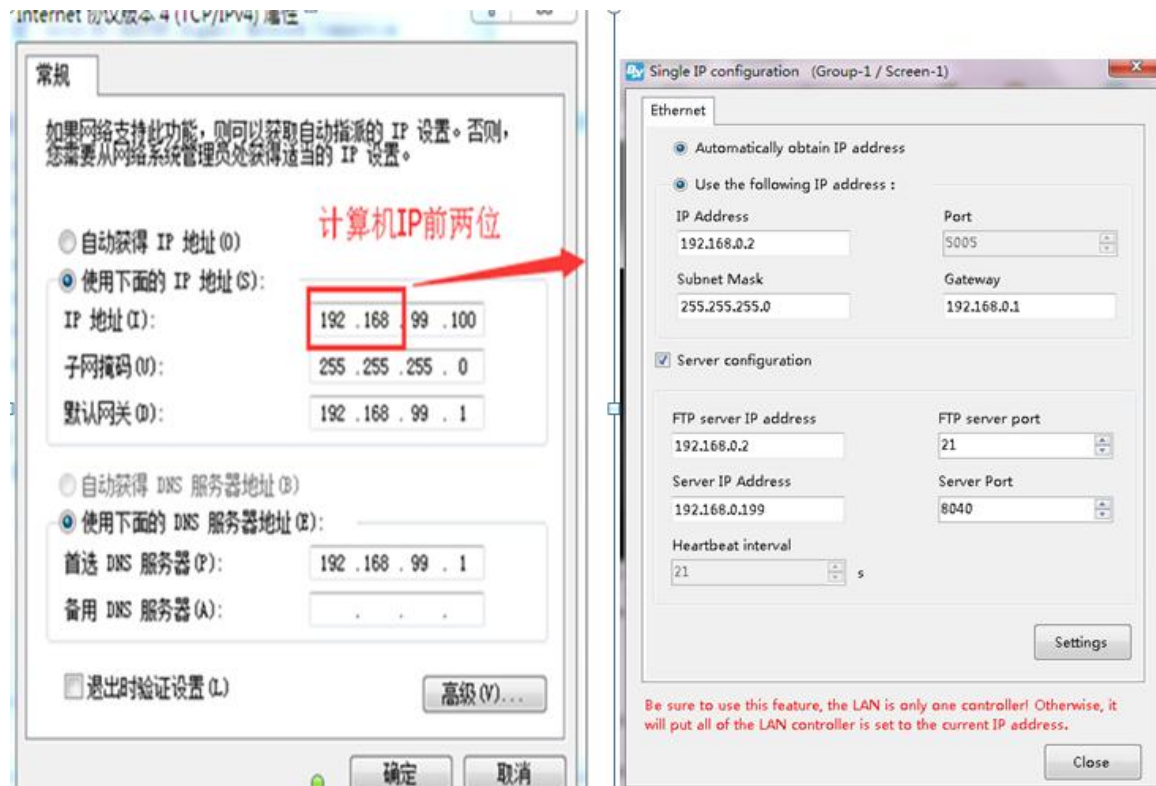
Internet 协议版本 4 (TCP/IPv4) 属性

常规

如果网络支持此功能，则可以获取自动指派的 IP 设置。否则，您需要从网络系统管理员处获得适当的 IP 设置。

计算机IP前两位

自动获得 IP 地址(O)
使用下面的 IP 地址(S):
IP 地址(I): 192 . 168 . 99 . 100
子网掩码(U): 255 . 255 . 255 . 0
默认网关(D): 192 . 168 . 99 . 1

自动获得 DNS 服务器地址(B)
使用下面的 DNS 服务器地址(E):
首选 DNS 服务器(P): 192 . 168 . 99 . 1
备用 DNS 服务器(A): . . .

退出时验证设置(L)
高级(V)...

确定
取消

Single IP configuration (Group-1 / Screen-1)

Ethernet

Automatically obtain IP address
Use the following IP address :
IP Address
192.168.0.2
Port
5005
Subnet Mask
255.255.255.0
Gateway
192.168.0.1

Server configuration
FTP server IP address
192.168.0.2
FTP server port
21
Server IP Address
192.168.0.199
Server Port
8040
Heartbeat interval
21
s

Settings

Be sure to use this feature, the LAN is only one controller! Otherwise, it will put all of the LAN controller is set to the current IP address.

Close